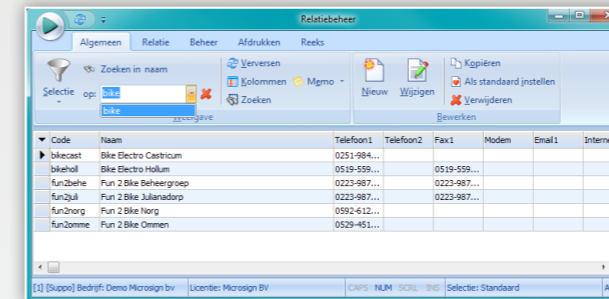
Relatiebeheer

Algemeen Relatie Beheer Afdrukken Reeks

Zoeken in naam
Selectie op: bike
bike
Weergave

Verversen
Kolommen Memo
Zoeken

Nieuw Wijzigen

Kopiëren
Als standaard instellen
Verwijderen
Bewerken

| Code | Naam | Telefoon1 | Telefoon2 | Fax1 | Modem | Email1 | Interne |
|---|---|---|---|---|---|---|---|
| bikecast | Bike Electro Castricum | 0251-984... | | | | | |
| bikeholl | Bike Electro Hollum | 0519-559... | | 0519-559... | | | |
| fun2behe | Fun 2 Bike Beheergroep | 0223-987... | | 0223-987... | | | |
| fun2juli | Fun 2 Bike Julianadorp | 0223-987... | | 0223-987... | | | |
| fun2norg | Fun 2 Bike Norg | 0592-612... | | | | | |
| fun2omme | Fun 2 Bike Ommen | 0529-451... | | | | | |

[1] [Suppo] Bedrijf: Demo Microsign bv Licentie: Microsign BV CAPS NUM SCRL INS Selectie: Standaard